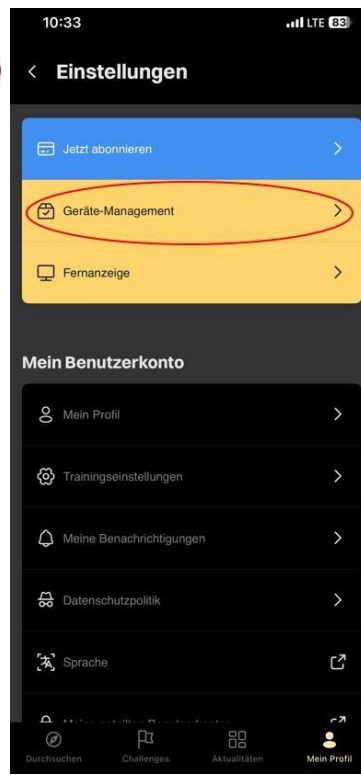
10:33
LTE 83

< Einstellungen

Jetzt abonnieren

Geräte-Management

Fernanzeige

Mein Benutzerkonto

Mein Profil

Trainingseinstellungen

Meine Benachrichtigungen

Datenschutzpolitik

Sprache

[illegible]

Durchsuchen
Challenges
Aktualitäten
Mein Profil